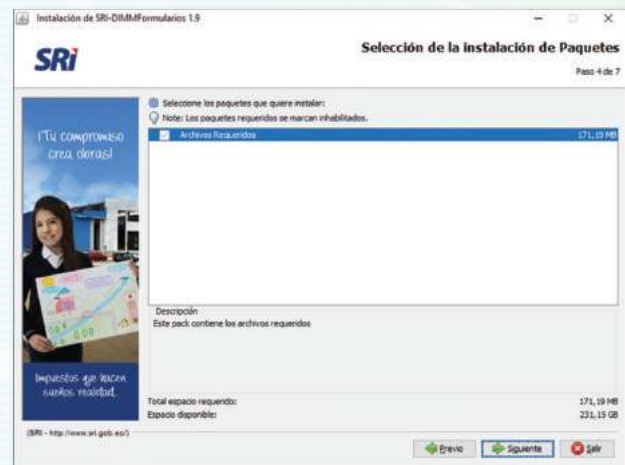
Instalación de SRI-DIMMFormularios 1.9

SRi

Selección de la instalación de Paquetes

Paso 4 de 7

¡Tu compromiso crea obras!

Impuestos que hacen sueños realidad.

Seleccione los paquetes que quiere instalar:

Note: Los paquetes requeridos se marcan inhabilitados.

| Archivos Requeridos | 171,19 MB |
|---|---|

Descripción
Este pack contiene los archivos requeridos

Total espacio requerido: 171,19 MB
Espacio disponible: 231,15 GB

(SRI - http://www.sri.gob.ec/)

Previo | Siguiente | Salir